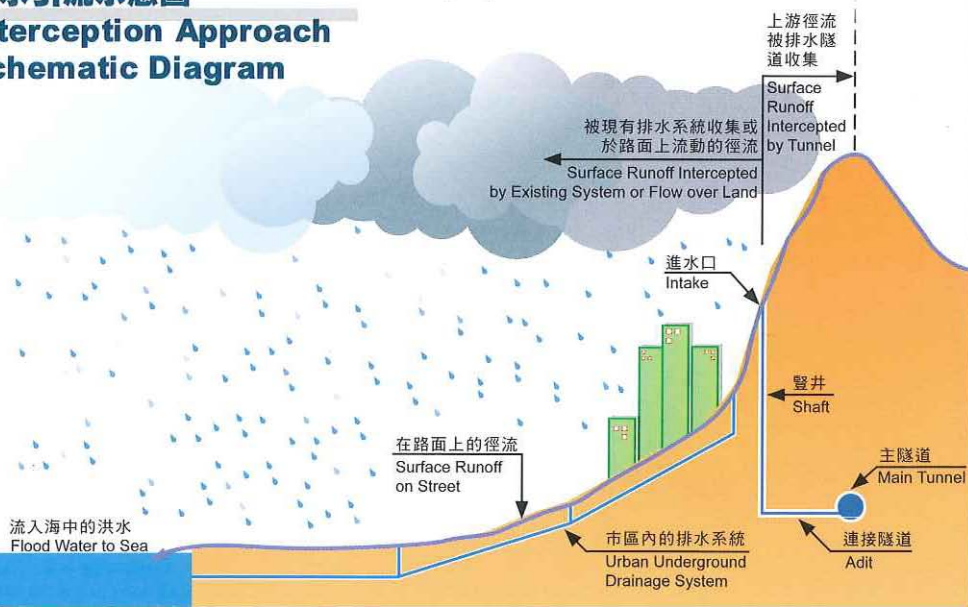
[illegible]
nterception Approach
chematic Diagram

上游徑流被排水隧道收集
Surface Runoff Intercepted by Tunnel

被現有排水系統收集或於路面上流動的徑流
Surface Runoff Intercepted by Existing System or Flow over Land

進水口
Intake

豎井
Shaft

主隧道
Main Tunnel

在路面上的徑流
Surface Runoff on Street

流入海中的洪水
Flood Water to Sea

市區內的排水系統
Urban Underground Drainage System

連接隧道
Adit